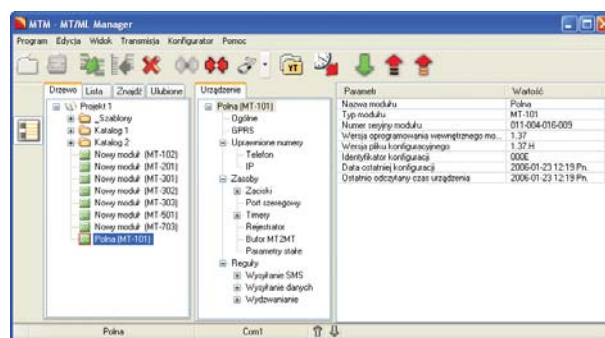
MTM - MT/ML Manager

Program Edycja Widok Transmisja Konfigurator Pomoc

Drzewo Lista Znajdź Ulubione

Projekt 1
_Szablony
Katalog 1
Katalog 2
Nowy moduł (MT-102)
Nowy moduł (MT-201)
Nowy moduł (MT-301)
Nowy moduł (MT-302)
Nowy moduł (MT-303)
Nowy moduł (MT-501)
Nowy moduł (MT-703)
Polna (MT-101)

Urządzenie

Polna (MT-101)
Ogólne
GPRS
Uprawnione numery
Telefon
IP
Zasoby
Zaciski
Port szeregowy
Timery
Rejestrator
Bufor MT2MT
Parametry stałe
Reguły
Wysyłanie SMS
Wysyłanie danych
Wydzwanianie

| Parametr | Wartość |
|---|---|
| Nazwa modułu | Polna |
| Typ modułu | MT-101 |
| Numer seryjny modułu | 011-004-016-009 |
| Wersja oprogramowania wewnętrznego mo... | 1.37 |
| Wersja pliku konfiguracyjnego | 1.37 H |
| Identyfikator konfiguracji | 000E |
| Data ostatniej konfiguracji | 2006-01-23 12:19 Pn. |
| Ostatnio odczytany czas urządzenia | 2006-01-23 12:19 Pn. |

Polna Com1